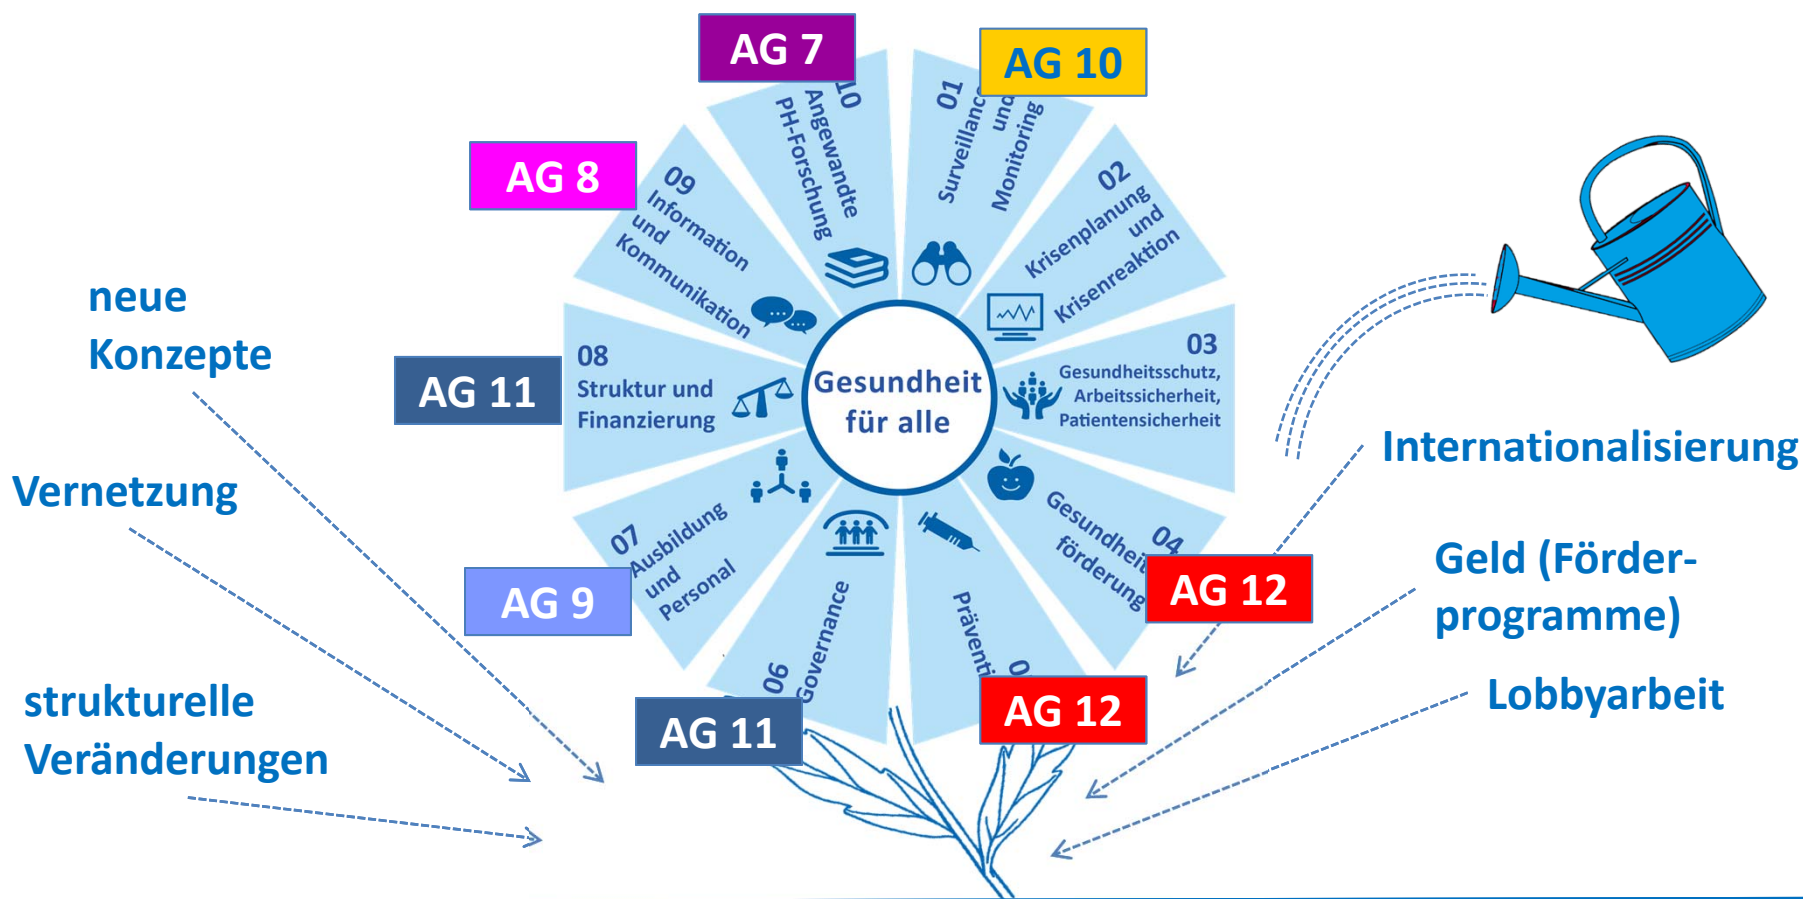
AG 7

AG 10

AG 8

10 Angewandte PH-Forschung

01 Surveillance und Monitoring

09 Information und Kommunikation

02 Krisenplanung und Krisenreaktion

neue Konzepte

AG 11

08 Struktur und Finanzierung

Gesundheit für alle

03 Gesundheitsschutz, Arbeitssicherheit, Patientensicherheit

Vernetzung

Internationalisierung

07 Ausbildung und Personal

Gesundheitsförderung 04

AG 9

AG 12

Geld (Förderprogramme)

06 Governance

Präventi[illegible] 0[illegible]

strukturelle Veränderungen

AG 11

AG 12

Lobbyarbeit